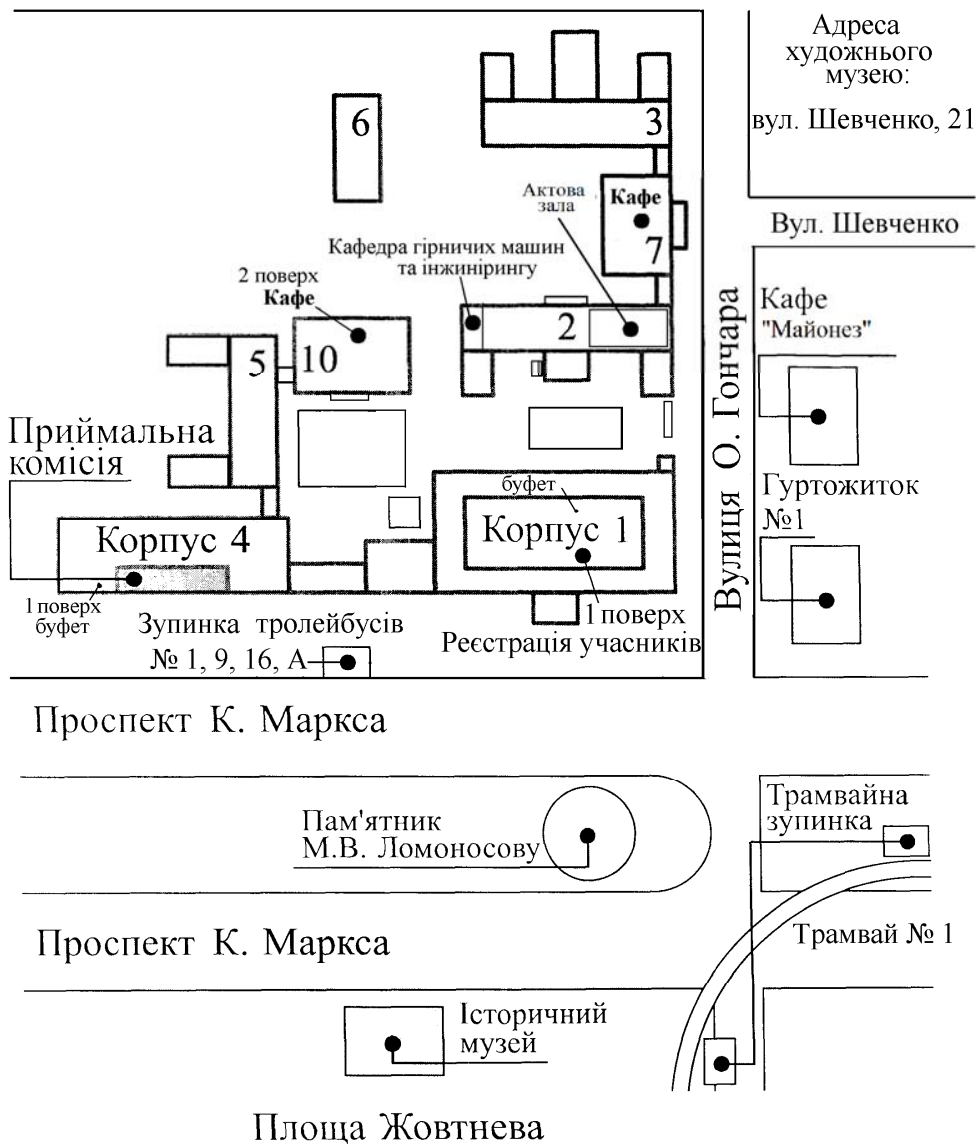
6

3

Адреса художнього музею:

вул. Шевченко, 21

Актова зала

Кафе

7

Вул. Шевченко

Кафедра гірничих машин та інжинірингу

2 поверх
Кафе

10

2

Кафе "Майонез"

5

Вулиця О. Гончара

Приймальна комісія

Гуртожиток №1

буфет

Корпус 4

Корпус 1

1 поверх буфет

Зупинка тролейбусів № 1, 9, 16, А

1 поверх
Реєстрація учасників

Проспект К. Маркса

Пам'ятник М.В. Ломоносову

Трамвайна зупинка

Проспект К. Маркса

Трамвай № 1

Історичний музей

Площа Жовтнева